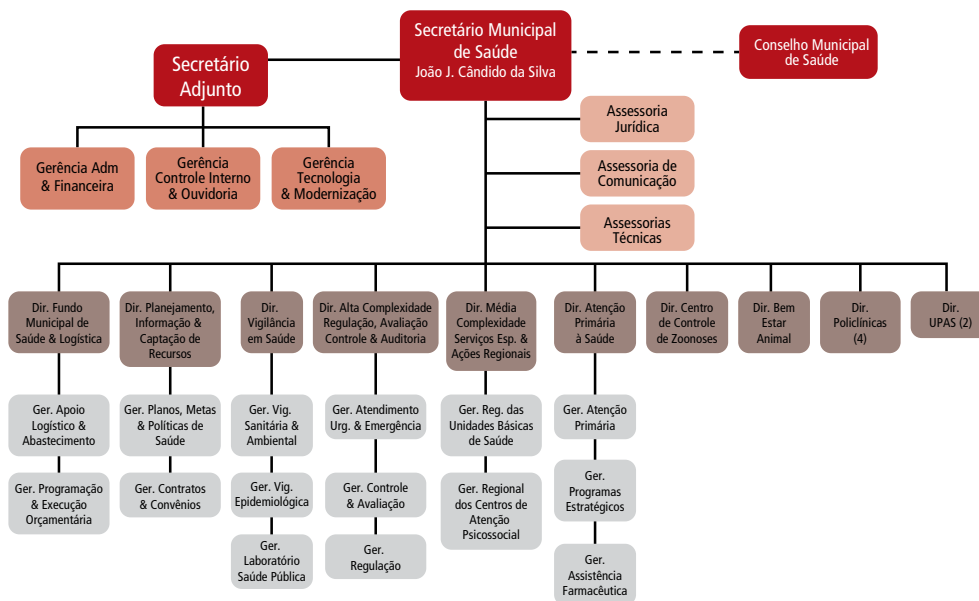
Secretário Municipal de Saúde
João J. Cândido da Silva

Conselho Municipal de Saúde

Secretário Adjunto

Gerência Adm & Financeira

Gerência Controle Interno & Ouvidoria

Gerência Tecnologia & Modernização

Assessoria Jurídica

Assessoria de Comunicação

Assessorias Técnicas

Dir. Fundo Municipal de Saúde & Logística

Ger. Apoio Logístico & Abastecimento

Ger. Programação & Execução Orçamentária

Dir. Planejamento, Informação & Captação de Recursos

Ger. Planos, Metas & Políticas de Saúde

Ger. Contratos & Convênios

Dir. Vigilância em Saúde

Ger. Vig. Sanitária & Ambiental

Ger. Vig. Epidemiológica

Ger. Laboratório Saúde Pública

Dir. Alta Complexidade Regulação, Avaliação Controle & Auditoria

Ger. Atendimento Urg. & Emergência

Ger. Controle & Avaliação

Ger. Regulação

Dir. Média Complexidade Serviços Esp. & Ações Regionais

Ger. Reg. das Unidades Básicas de Saúde

Ger. Regional dos Centros de Atenção Psicossocial

Dir. Atenção Primária à Saúde

Ger. Atenção Primária

Ger. Programas Estratégicos

Ger. Assistência Farmacêutica

Dir. Centro de Controle de Zoonoses

Dir. Bem Estar Animal

Dir. Policlínicas (4)

Dir. UPAS (2)